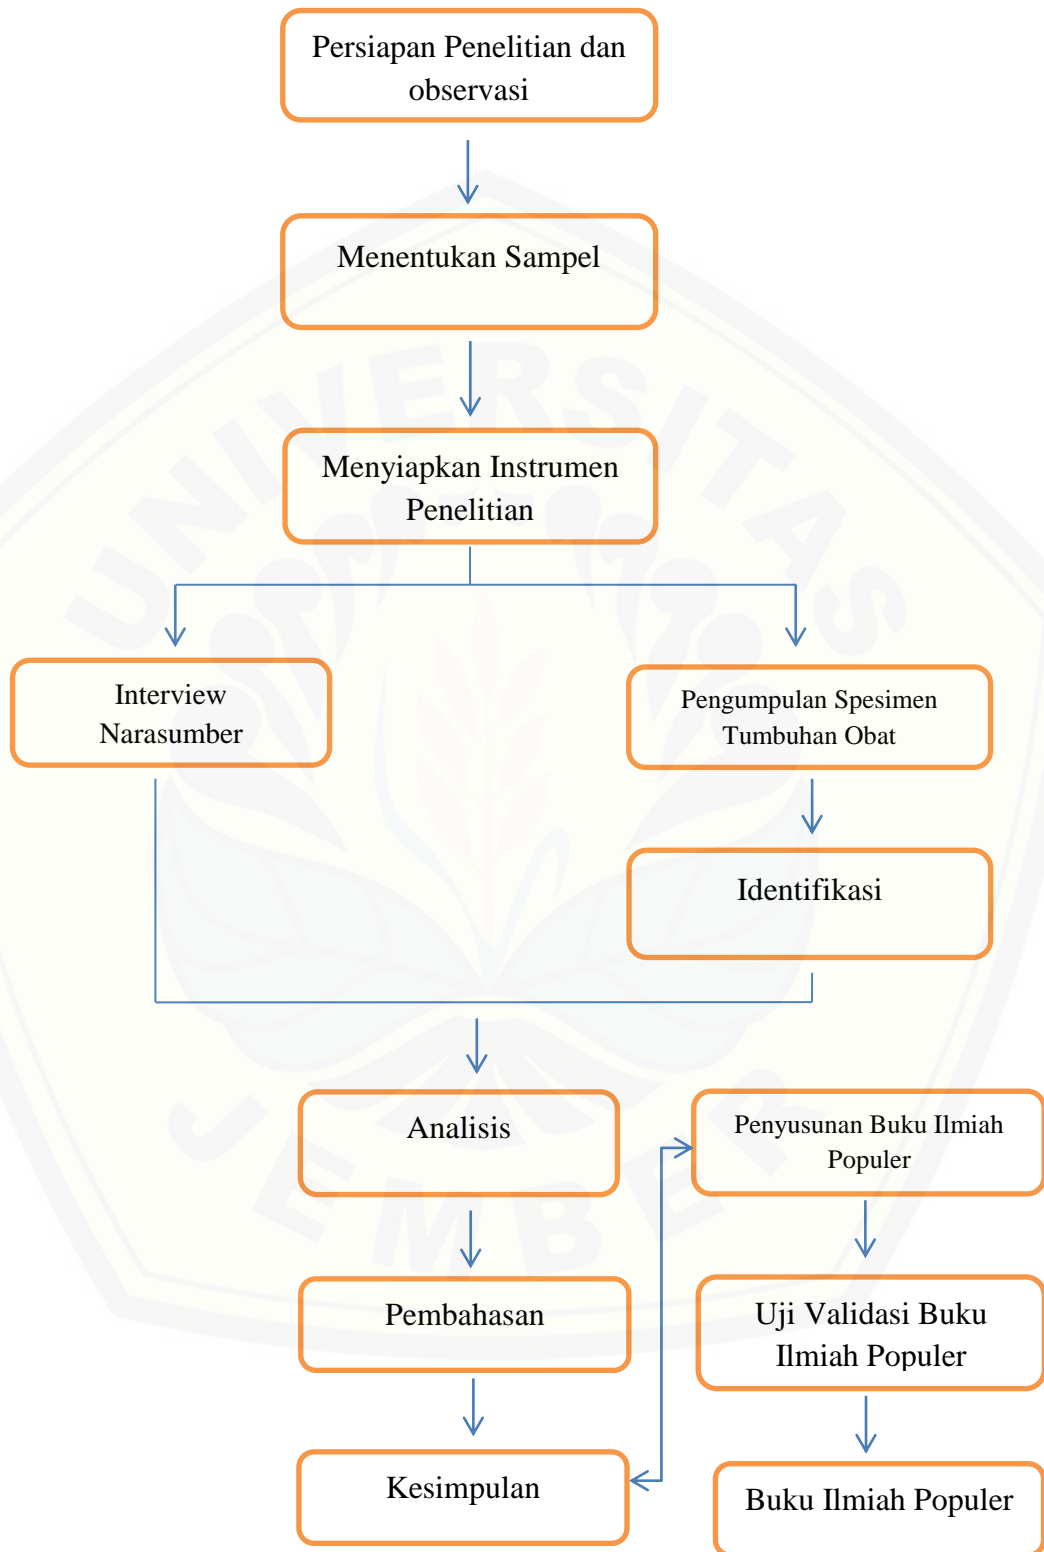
Persiapan Penelitian dan observasi

Menentukan Sampel

Menyiapkan Instrumen Penelitian

Interview Narasumber

Pengumpulan Spesimen Tumbuhan Obat

Identifikasi

Analisis

Penyusunan Buku Ilmiah Populer

Pembahasan

Uji Validasi Buku Ilmiah Populer

Kesimpulan

Buku Ilmiah Populer